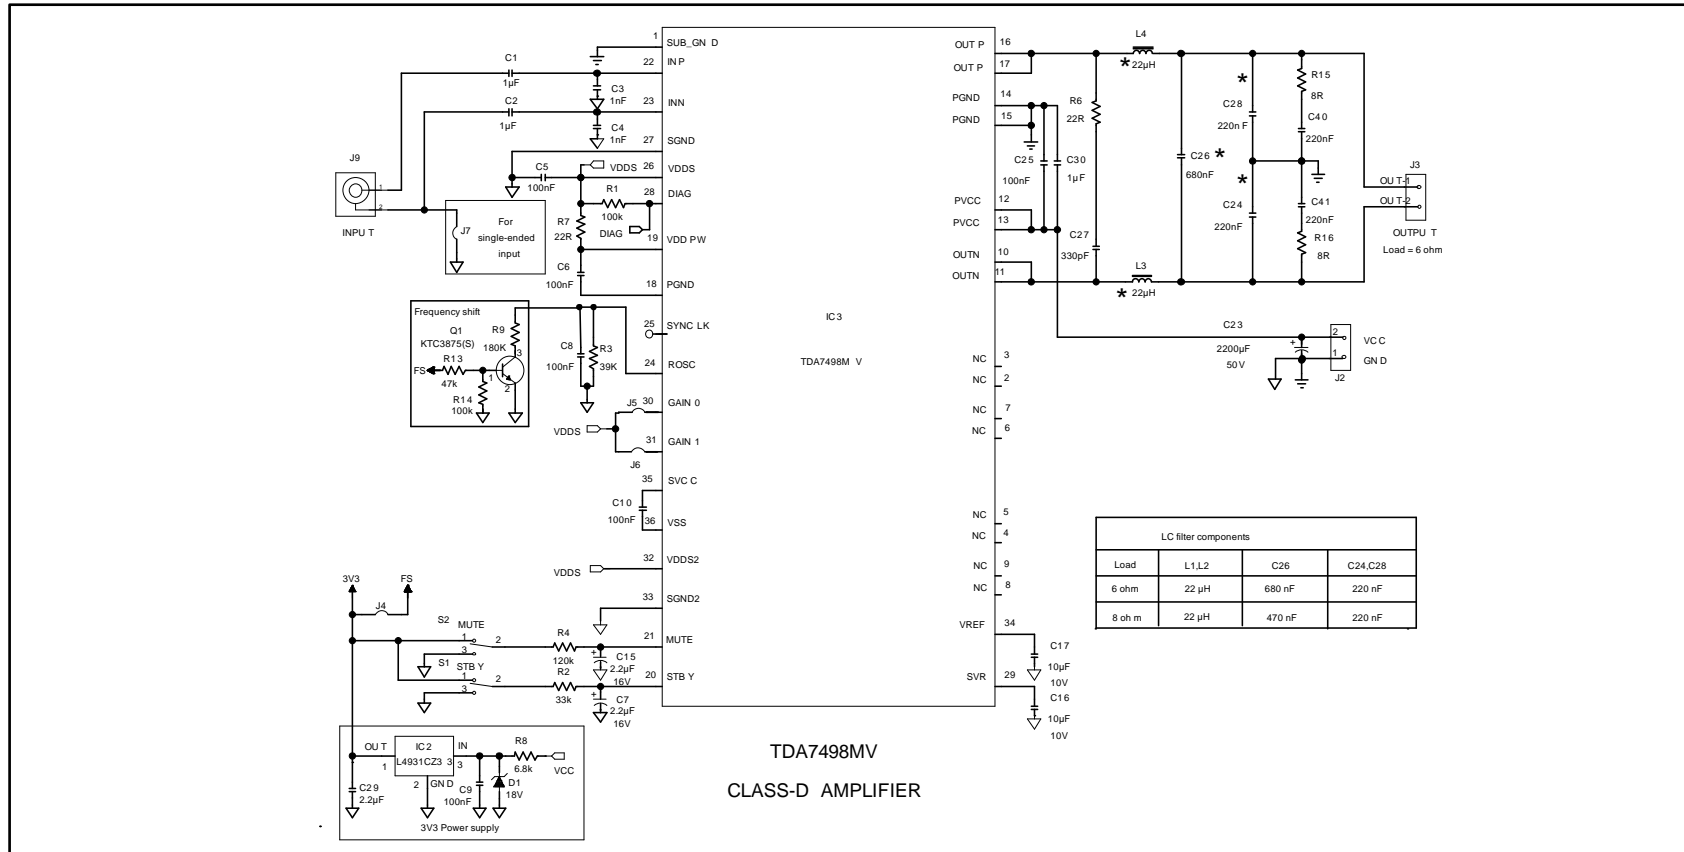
1 SUB_GN D
22 IN P
23 INN
27 SGND
26 VDDS
28 DIAG
19 VDD PW
18 PGND
25 SYNC LK
24 ROSC
30 GAIN 0
31 GAIN 1
35 SVC C
36 VSS
32 VDDS2
33 SGND2
21 MUTE
20 STB Y

C1 1µF
C2 1µF
C3 1nF
C4 1nF
C5 100nF
VDDS
R1 100k
DIAG
R7 22R
C6 100nF
J9
1
2
INPU T
J7
For single-ended input

Frequency shift
Q1 KTC3875(S)
R9 180K
3
2
1
R13 47k
FS
R14 100k
C8 100nF
R3 39K
J5
VDDS
J6
C10 100nF
VDDS

3V3
FS
J4
S2 MUTE
1 2 3
R4 120k
C15 2.2µF 16V
S1 STB Y
1 2 3
R2 33k
C7 2.2µF 16V

OU T
IC2
L4931CZ3
1 3
IN
2 GN D
R8 6.8k
VCC
C29 2.2µF
C9 100nF
D1 18V
3V3 Power supply

IC 3
TDA7498M V

16 OUT P
17 OUT P
14 PGND
15 PGND
12 PVCC
13 PVCC
10 OUTN
11 OUTN
3 NC
2 NC
7 NC
6 NC
5 NC
4 NC
9 NC
8 NC
34 VREF
29 SVR

L4 * 22µH
R6 22R
C25 100nF
C30 1µF
C27 330pF
L3 * 22µH
C26 * 680nF
*
C28 220n F
*
C24 220nF
R15 8R
C40 220nF
C41 220nF
R16 8R
OU T-1
OU T-2
J3
OUTPU T
Load = 6 ohm

C23
2200µF 50V
2 VC C
1 GN D
J2

C17 10µF 10V
C16 10µF 10V

| LC filter components | | | |
|---|---|---|---|
| Load | L1,L2 | C26 | C24,C28 |
| 6 ohm | 22 µH | 680 nF | 220 nF |
| 8 oh m | 22 µH | 470 nF | 220 nF |

TDA7498MV
CLASS-D AMPLIFIER